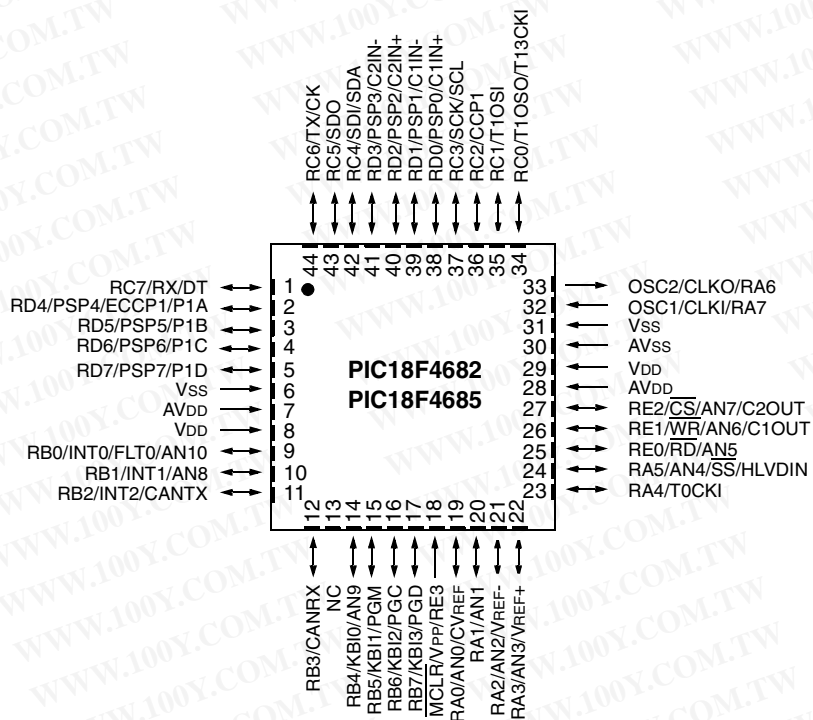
RC6/TX/CK
RC5/SDO
RC4/SDI/SDA
RD3/PSP3/C2IN-
RD2/PSP2/C2IN+
RD1/PSP1/C1IN-
RD0/PSP0/C1IN+
RC3/SCK/SCL
RC2/CCP1
RC1/T1OSI
RC0/T1OSO/T13CKI

44 43 42 41 40 39 38 37 36 35 34

RC7/RX/DT 1
RD4/PSP4/ECCP1/P1A 2
RD5/PSP5/P1B 3
RD6/PSP6/P1C 4
RD7/PSP7/P1D 5
VSS 6
AVDD 7
VDD 8
RB0/INT0/FLT0/AN10 9
RB1/INT1/AN8 10
RB2/INT2/CANTX 11

PIC18F4682
PIC18F4685

33 OSC2/CLKO/RA6
32 OSC1/CLKI/RA7
31 VSS
30 AVSS
29 VDD
28 AVDD
27 RE2/$\overline{CS}$/AN7/C2OUT
26 RE1/$\overline{WR}$/AN6/C1OUT
25 RE0/$\overline{RD}$/AN5
24 RA5/AN4/$\overline{SS}$/HLVDIN
23 RA4/T0CKI

12 13 14 15 16 17 18 19 20 21 22

RB3/CANRX
NC
RB4/KBI0/AN9
RB5/KBI1/PGM
RB6/KBI2/PGC
RB7/KBI3/PGD
$\overline{MCLR}$/VPP/RE3
RA0/AN0/CVREF
RA1/AN1
RA2/AN2/VREF-
RA3/AN3/VREF+